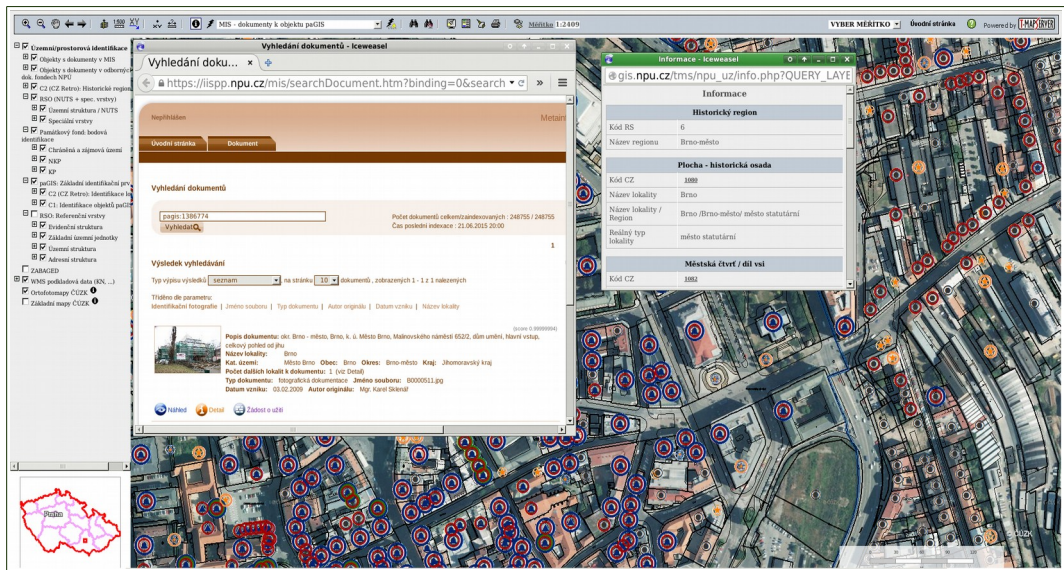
MIS - dokumenty k objektu paGIS
Měřítko 1:2409
VYBER MĚŘÍTKO
Úvodní stránka
Powered by T-MAPSERVER

Územní/prostorová identifikace
Objekty v dokumentech MIS
Objekty s dokumenty v odborných dok. fondech NPU
C2 (CZ Retro): Historické regiony
RSO (NUTS + spec. vrstvy)
Územní struktura / NUTS
Speciální vrstvy
Památkový fond: bodová identifikace
Chráněná a zájmová území
NKP
KP
paGIS: Základní identifikační prv
C2 (CZ Retro): Identifikace lo
C1: Identifikace objektů paGIS
RSO: Referenční vrstvy
Evidenční struktura
Základní územní jednotky
Územní struktura
Adresní struktura
ZABAGED
WMS podkladová data (KN, ...)
Ortofotomapy ČÚZK
Základní mapy ČÚZK

Praha

Vyhledání dokumentů - Iceweasel
Vyhledání doku...
https://iispp.npu.cz/mis/searchDocument.htm?binding=0&search
Nepřihlášen
Metain
Úvodní stránka
Dokument
Vyhledání dokumentů
pagis:1386774
Vyhledat
Počet dokumentů celkem/zaindexovaných : 248755 / 248755
Čas poslední indexace : 21.06.2015 20:00
1
Výsledek vyhledávání
Typ výpisu výsledků: seznam na stránku: 10 dokumentů , zobrazených 1 - 1 z 1 nalezených
Třídění dle parametru:
Identifikační fotografie | Jméno souboru | Typ dokumentu | Autor originálu | Datum vzniku | Název lokality
(score 0.99999994)
Popis dokumentu: okr. Brno - město, Brno, k. ú. Město Brno, Malinovského náměstí 652/2, dům umění, hlavní vstup, celkový pohled od jihu
Název lokality: Brno
Kat. území: Město Brno Obec: Brno Okres: Brno-město Kraj: Jihomoravský kraj
Počet dalších lokalit k dokumentu: 1 (viz Detail)
Typ dokumentu: fotografická dokumentace Jméno souboru: B0000511.jpg
Datum vzniku: 03.02.2009 Autor originálu: Mgr. Karel Sklenář
Náhled Detail Žádost o užití

Informace - Iceweasel
gis.npu.cz/tms/npu_uz/info.php?QUERY_LAYE
Informace
| Historický region | |
|---|---|
| Kód RS | 6 |
| Název regionu | Brno-město |
| Plocha - historická osada | |
| Kód CZ | 1080 |
| Název lokality | Brno |
| Název lokality / Region | Brno /Brno-město/ město statutární |
| Reálný typ lokality | město statutární |
| Městská čtvrť / díl vsi | |
| Kód CZ | 1082 |

©ČÚZK